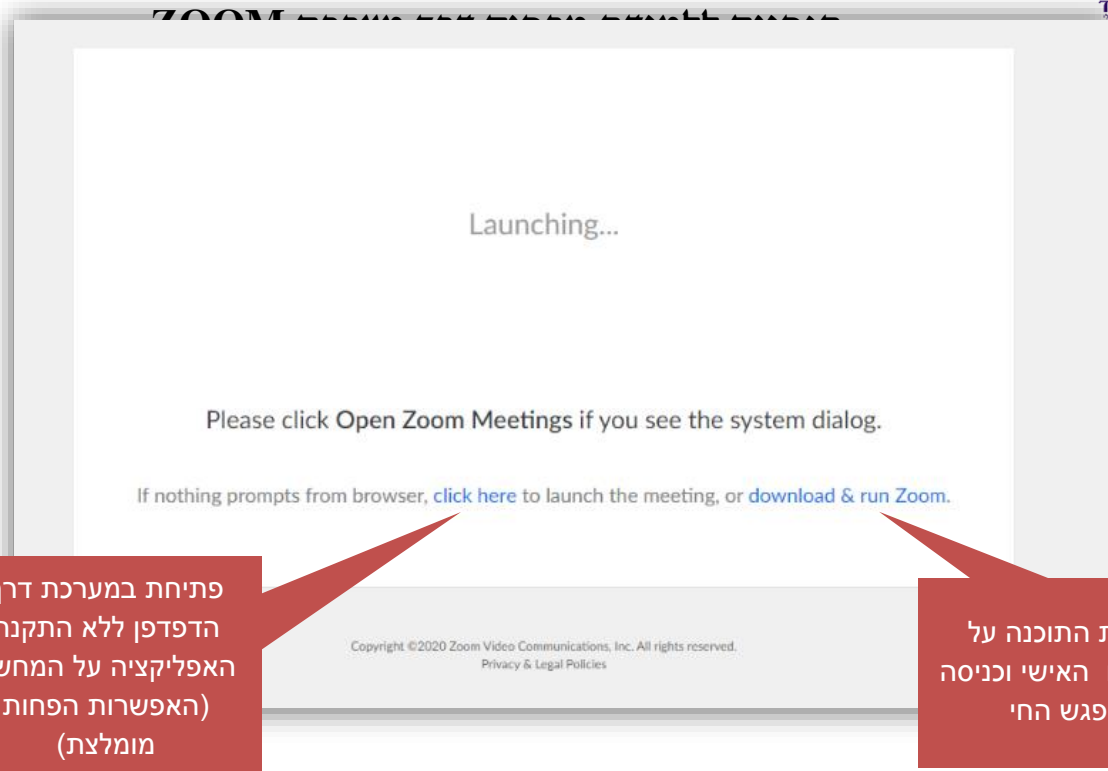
ZOOM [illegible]

Launching...

Please click Open Zoom Meetings if you see the system dialog.

If nothing prompts from browser, click here to launch the meeting, or download & run Zoom.

Copyright ©2020 Zoom Video Communications, Inc. All rights reserved.
Privacy & Legal Policies

פתיחת במערכת דר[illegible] הדפדפן ללא התקנ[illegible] האפליקציה על המחש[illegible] (האפשרות הפחות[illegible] מומלצת)

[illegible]ת התוכנה על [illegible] האישי וכניסה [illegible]פגש החי